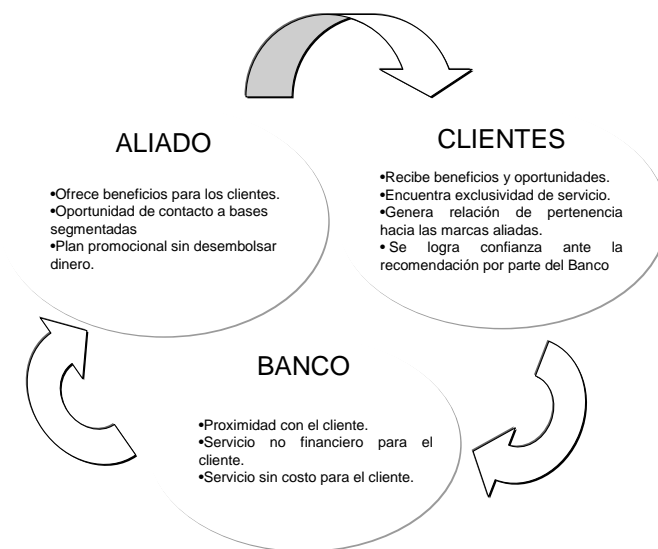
ALIADO

•Ofrece beneficios para los clientes.
•Oportunidad de contacto a bases segmentadas
•Plan promocional sin desembolsar dinero.

CLIENTES

•Recibe beneficios y oportunidades.
•Encuentra exclusividad de servicio.
•Genera relación de pertenencia hacia las marcas aliadas.
• Se logra confianza ante la recomendación por parte del Banco

BANCO

•Proximidad con el cliente.
•Servicio no financiero para el cliente.
•Servicio sin costo para el cliente.